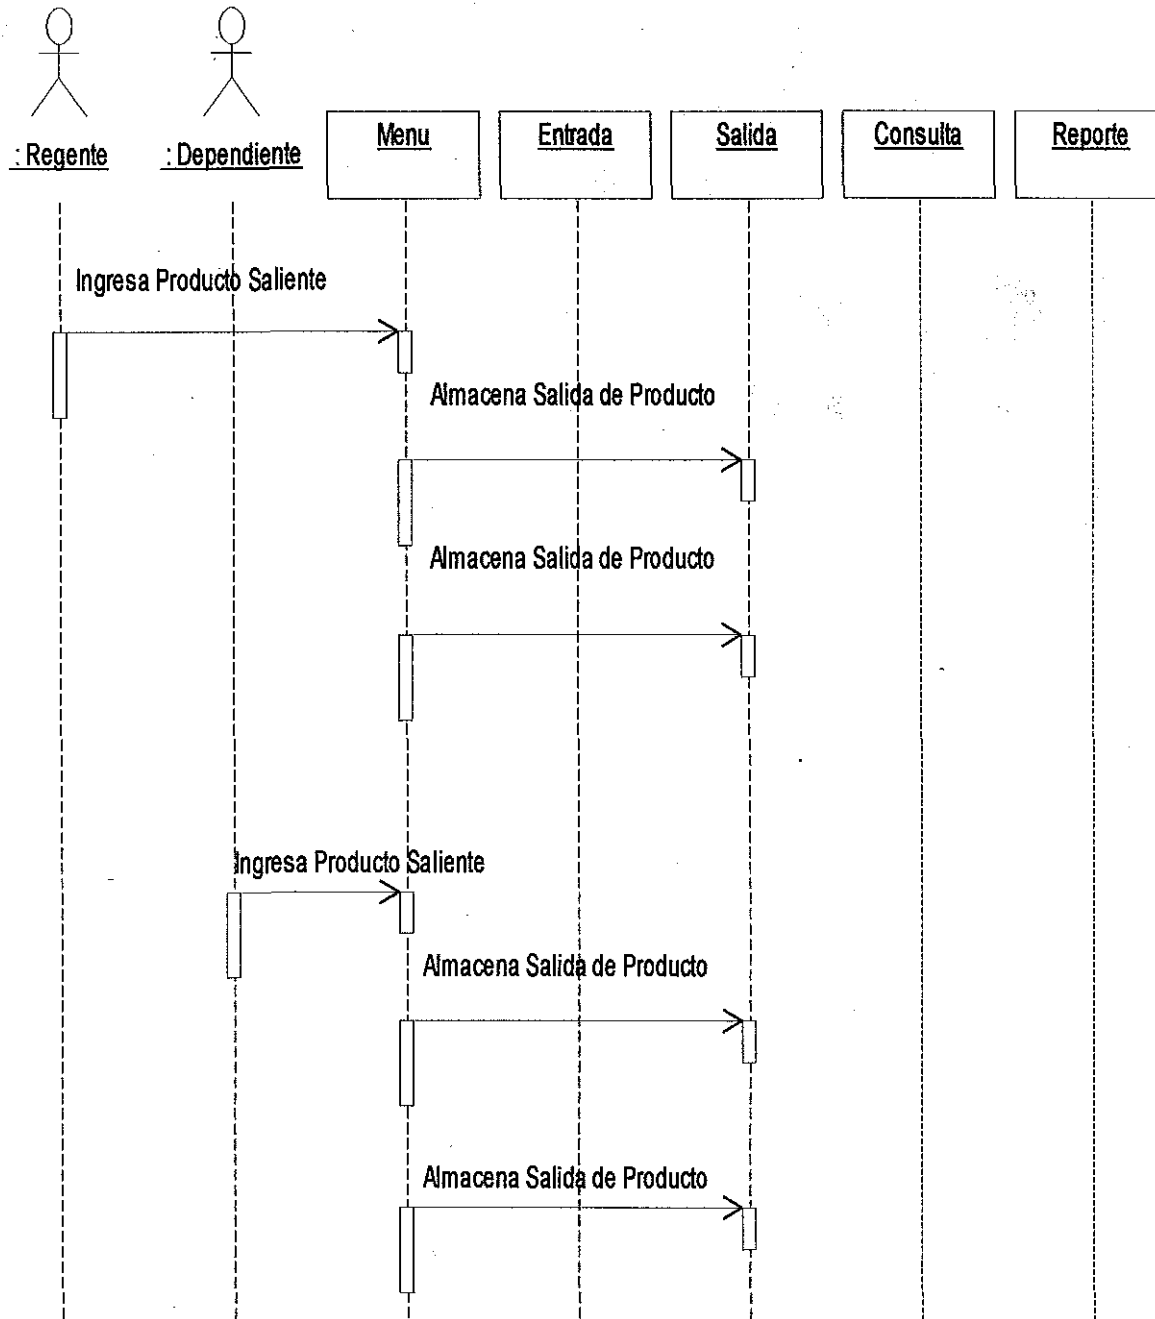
: Regente

: Dependiente

Menu

Entrada

Salida

Consulta

Reporte

Ingresa Producto Saliente

Almacena Salida de Producto

Almacena Salida de Producto

Ingresa Producto Saliente

Almacena Salida de Producto

Almacena Salida de Producto